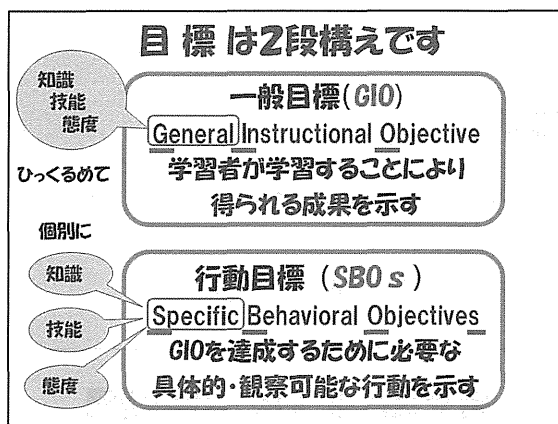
目 標 は2段構えです

知識
技能
態度

ひっくるめて

一般目標(GIO)
General Instructional Objective
学習者が学習することにより
得られる成果を示す

個別に

知識

技能

態度

行動目標 (SBO s)
Specific Behavioral Objectives
GIOを達成するために必要な
具体的・観察可能な行動を示す